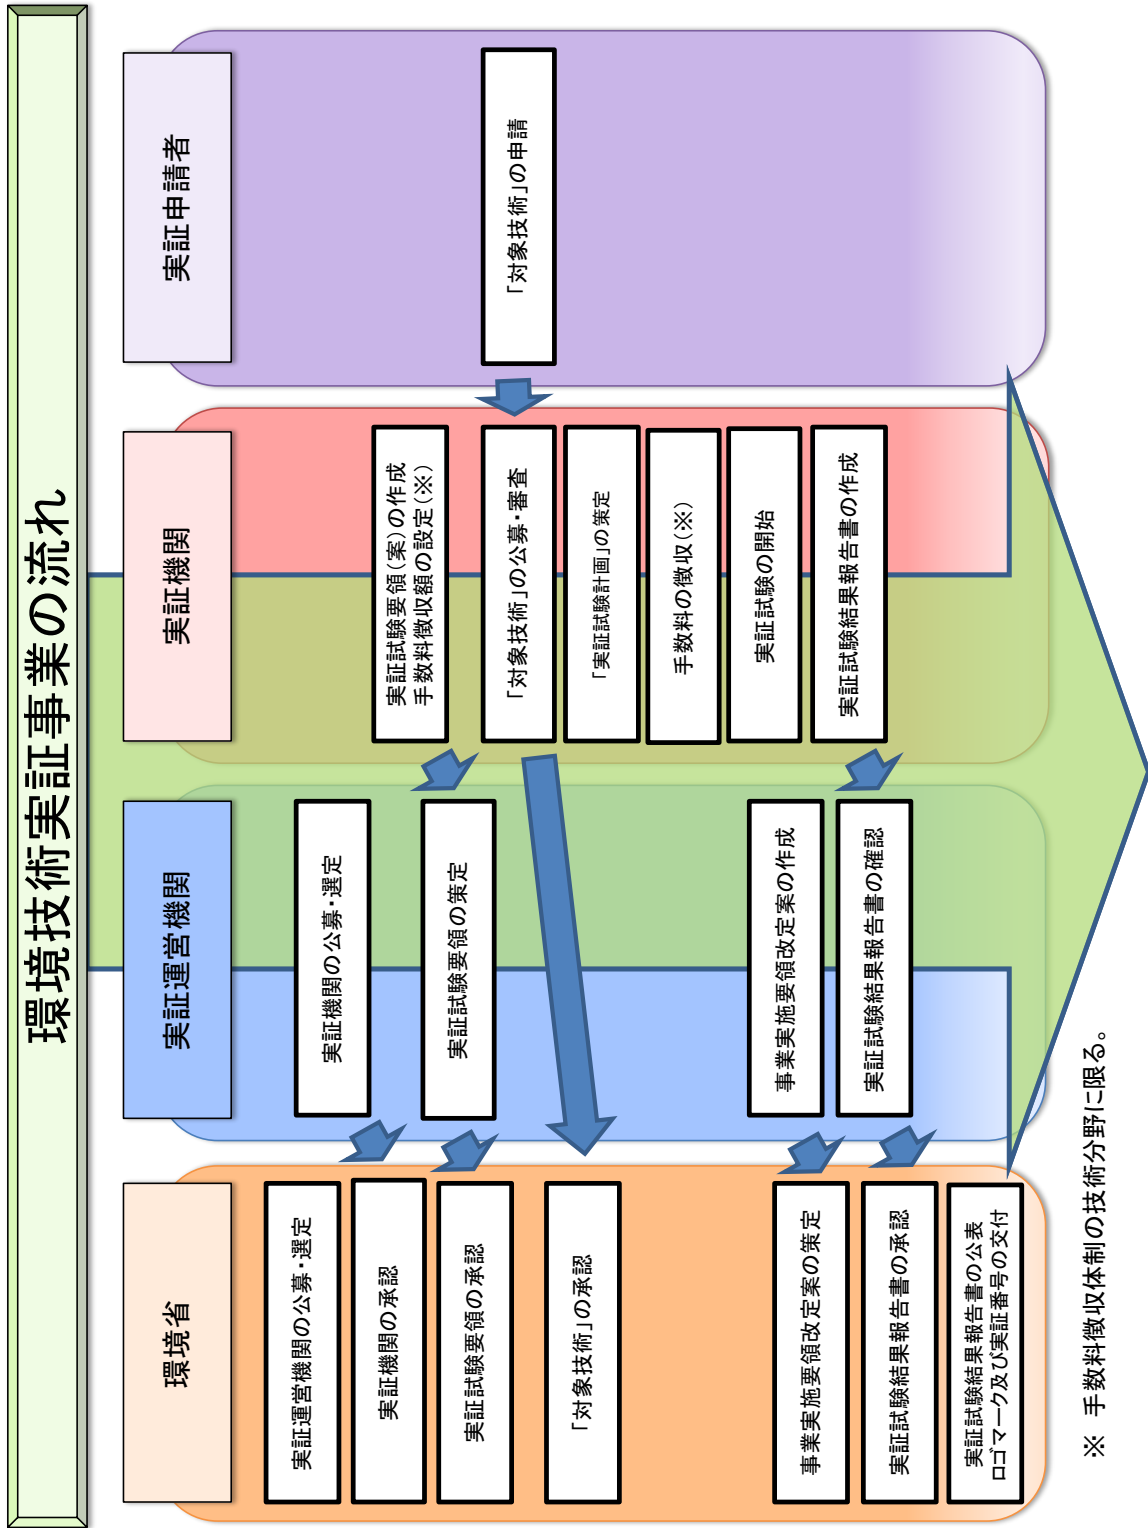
環境技術実証事業の流れ

実証申請者

「対象技術」の申請

実証機関

実証試験要領（案）の作成
手数料徴収額の設定（※）

「対象技術」の公募・審査

「実証試験計画」の策定

手数料の徴収（※）

実証試験の開始

実証試験結果報告書の作成

実証運営機関

実証機関の公募・選定

実証試験要領の策定

事業実施要領改定案の作成

実証試験結果報告書の確認

環境省

実証運営機関の公募・選定

実証機関の承認

実証試験要領の承認

「対象技術」の承認

事業実施要領改定案の策定

実証試験結果報告書の承認

実証試験結果報告書の公表
ロゴマーク及び実証番号の交付

※ 手数料徴収体制の技術分野に限る。